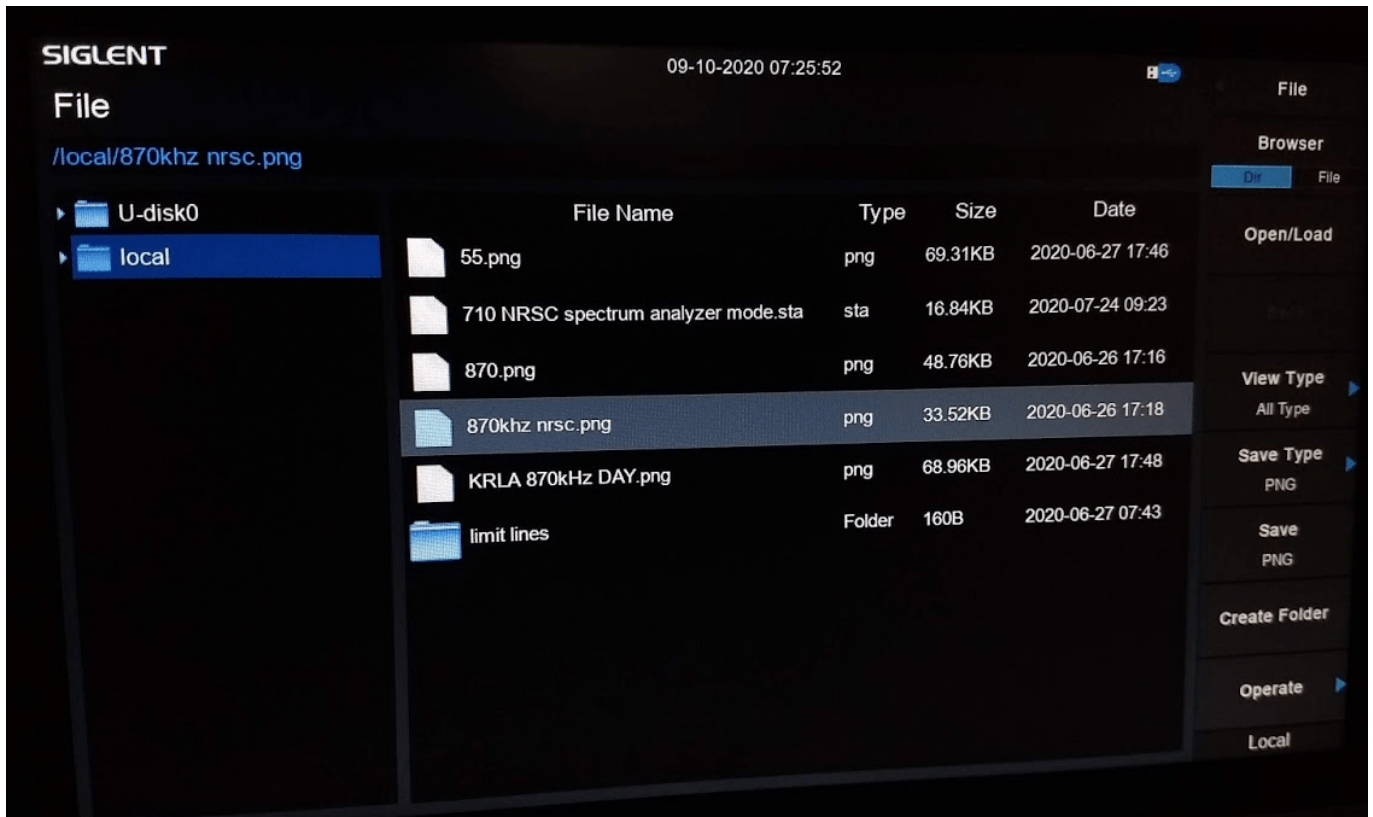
SIGLENT
File
09-10-2020 07:25:52
/local/870khz nrsc.png

U-disk0
local

| File Name | Type | Size | Date |
|---|---|---|---|
| 55.png | png | 69.31KB | 2020-06-27 17:46 |
| 710 NRSC spectrum analyzer mode.sta | sta | 16.84KB | 2020-07-24 09:23 |
| 870.png | png | 48.76KB | 2020-06-26 17:16 |
| 870khz nrsc.png | png | 33.52KB | 2020-06-26 17:18 |
| KRLA 870kHz DAY.png | png | 68.96KB | 2020-06-27 17:48 |
| limit lines | Folder | 160B | 2020-06-27 07:43 |

File
Browser
Dir File
Open/Load
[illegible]
View Type
All Type
Save Type
PNG
Save
PNG
Create Folder
Operate
Local